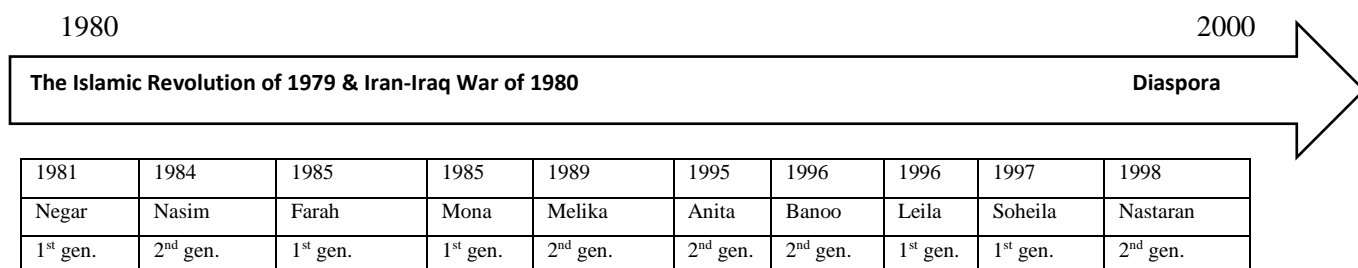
1980

2000

The Islamic Revolution of 1979 & Iran-Iraq War of 1980

Diaspora

| 1981 | 1984 | 1985 | 1985 | 1989 | 1995 | 1996 | 1996 | 1997 | 1998 |
|---|---|---|---|---|---|---|---|---|---|
| Negar | Nasim | Farah | Mona | Melika | Anita | Banoo | Leila | Soheila | Nastaran |
| 1$^{st}$ gen. | 2$^{nd}$ gen. | 1$^{st}$ gen. | 1$^{st}$ gen. | 2$^{nd}$ gen. | 2$^{nd}$ gen. | 2$^{nd}$ gen. | 1$^{st}$ gen. | 1$^{st}$ gen. | 2$^{nd}$ gen. |